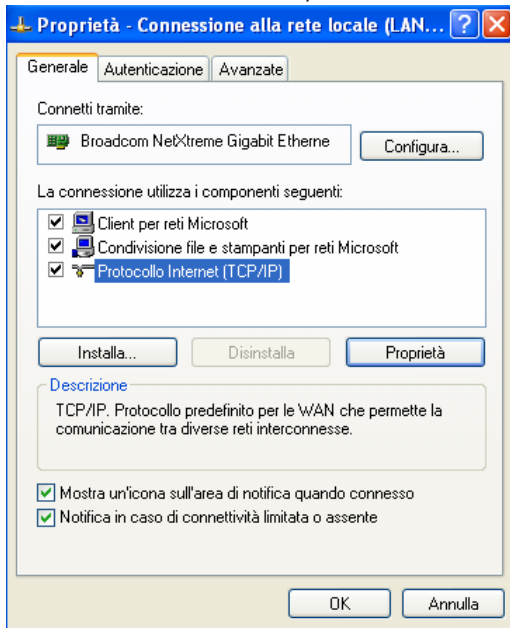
Proprietà - Connessione alla rete locale (LAN...

Generale | Autenticazione | Avanzate

Connetti tramite:

Broadcom NetXtreme Gigabit Etherne

Configura...

La connessione utilizza i componenti seguenti:

Client per reti Microsoft
Condivisione file e stampanti per reti Microsoft
Protocollo Internet (TCP/IP)

Installa...
Disinstalla
Proprietà

Descrizione

TCP/IP. Protocollo predefinito per le WAN che permette la comunicazione tra diverse reti interconnesse.

Mostra un'icona sull'area di notifica quando connesso
Notifica in caso di connettività limitata o assente

OK
Annulla